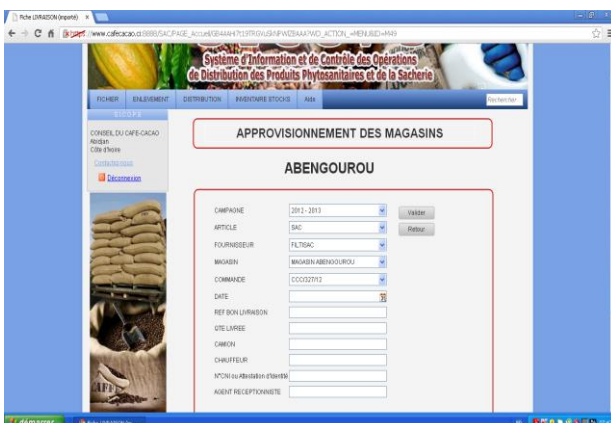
Fiche LIVRAISON (importé) ×

http://www.cafecacao.ci:8888/SACI/PAGE_Accueil/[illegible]?WD_ACTION_=MENU&ID=M49

Système d'Information et de Contrôle des Opérations de Distribution des Produits Phytosanitaires et de la Sacherie

FICHIER ENLEVEMENT DISTRIBUTION INVENTAIRE STOCKS Aide

Rechercher

SICOPS

CONSEIL DU CAFE-CACAO
Abidjan
Côte d'Ivoire

Contactez-nous

Déconnexion

APPROVISIONNEMENT DES MAGASINS

ABENGOUROU

| | |
|---|---|
| CAMPAGNE | 2012 - 2013 |
| ARTICLE | SAC |
| FOURNISSEUR | FILTISAC |
| MAGASIN | MAGASIN ABENGOUROU |
| COMMANDE | CCC0327/12 |
| DATE | |
| REF BON LIVRAISON | |
| QTE LIVREE | |
| CAMION | |
| CHAUFFEUR | |
| N°CNI ou Attestation d'identité | |
| AGENT RECEPTIONNISTE | |

Valider

Retour

démarrer

Fiche LIVRAISON (im...